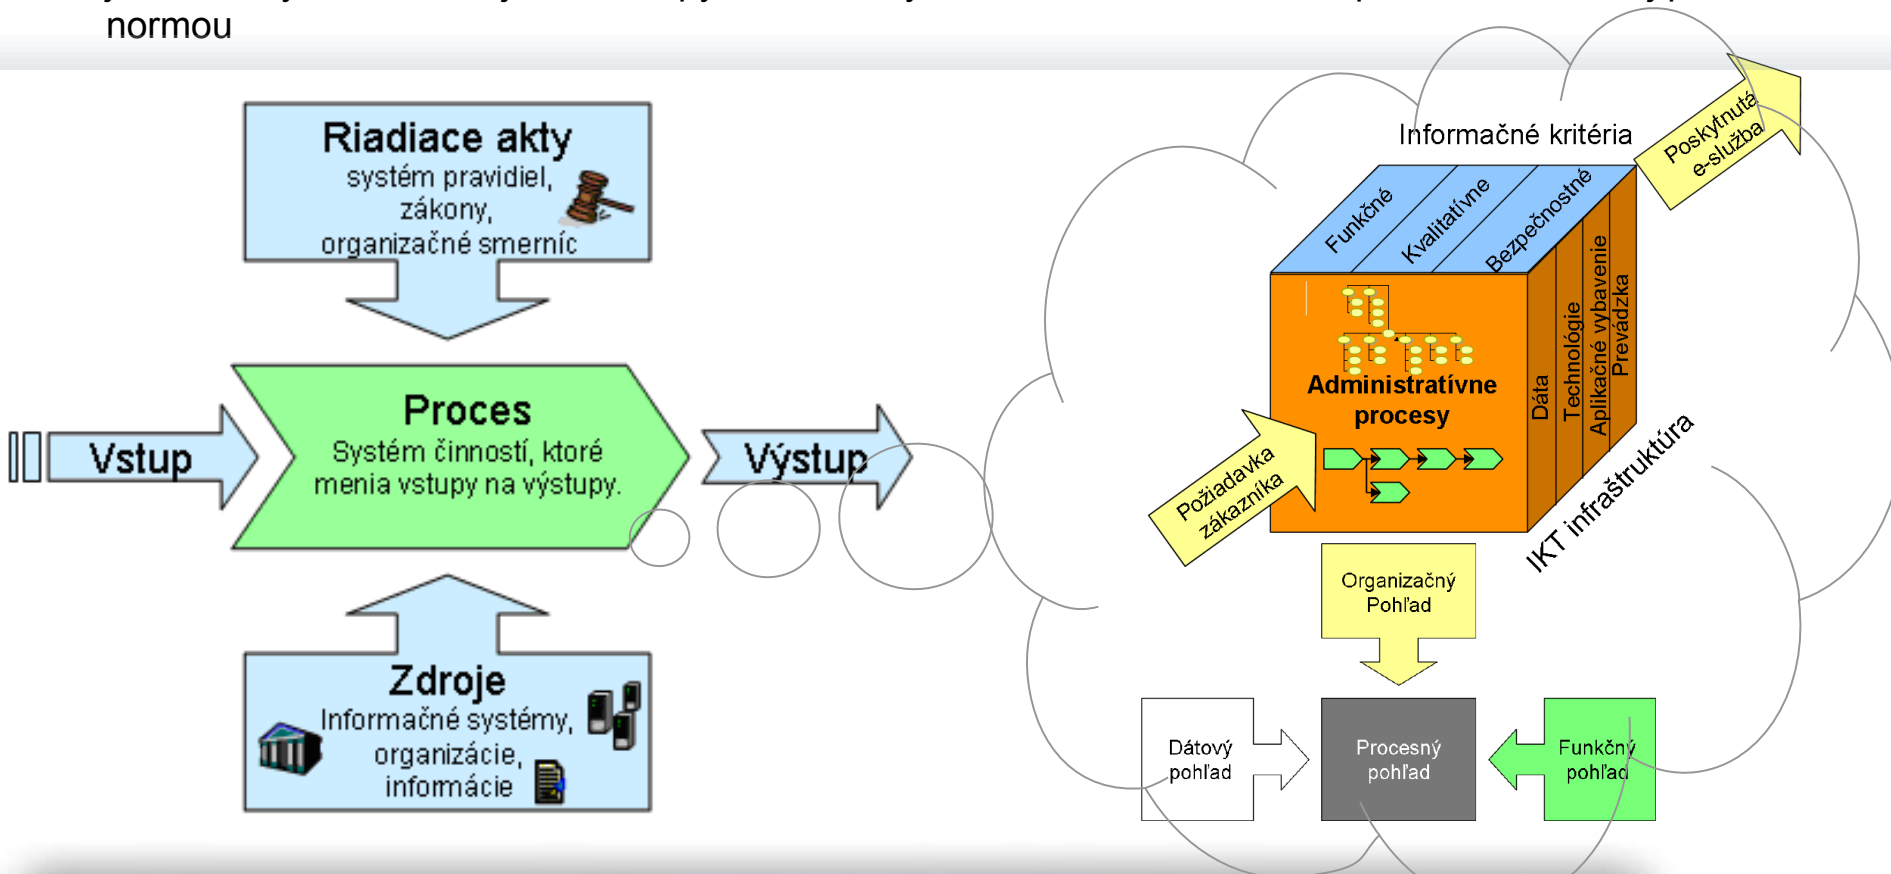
normou

Riadiace akty
systém pravidiel,
zákony,
organizačné smerníc

Vstup

Proces
Systém činností, ktoré menia vstupy na výstupy.

Výstup

Zdroje
Informačné systémy,
organizácie,
informácie

Informačné kritéria

Poskytnutá e-služba

Funkčné

Kvalitatívne

Bezpečnostné

Administratívne procesy

Dáta

Technológie

Aplikačné vybavenie

Prevádzka

Požiadavka zákazníka

IKT infraštruktúra

Organizačný Pohľad

Dátový pohľad

Procesný pohľad

Funkčný pohľad